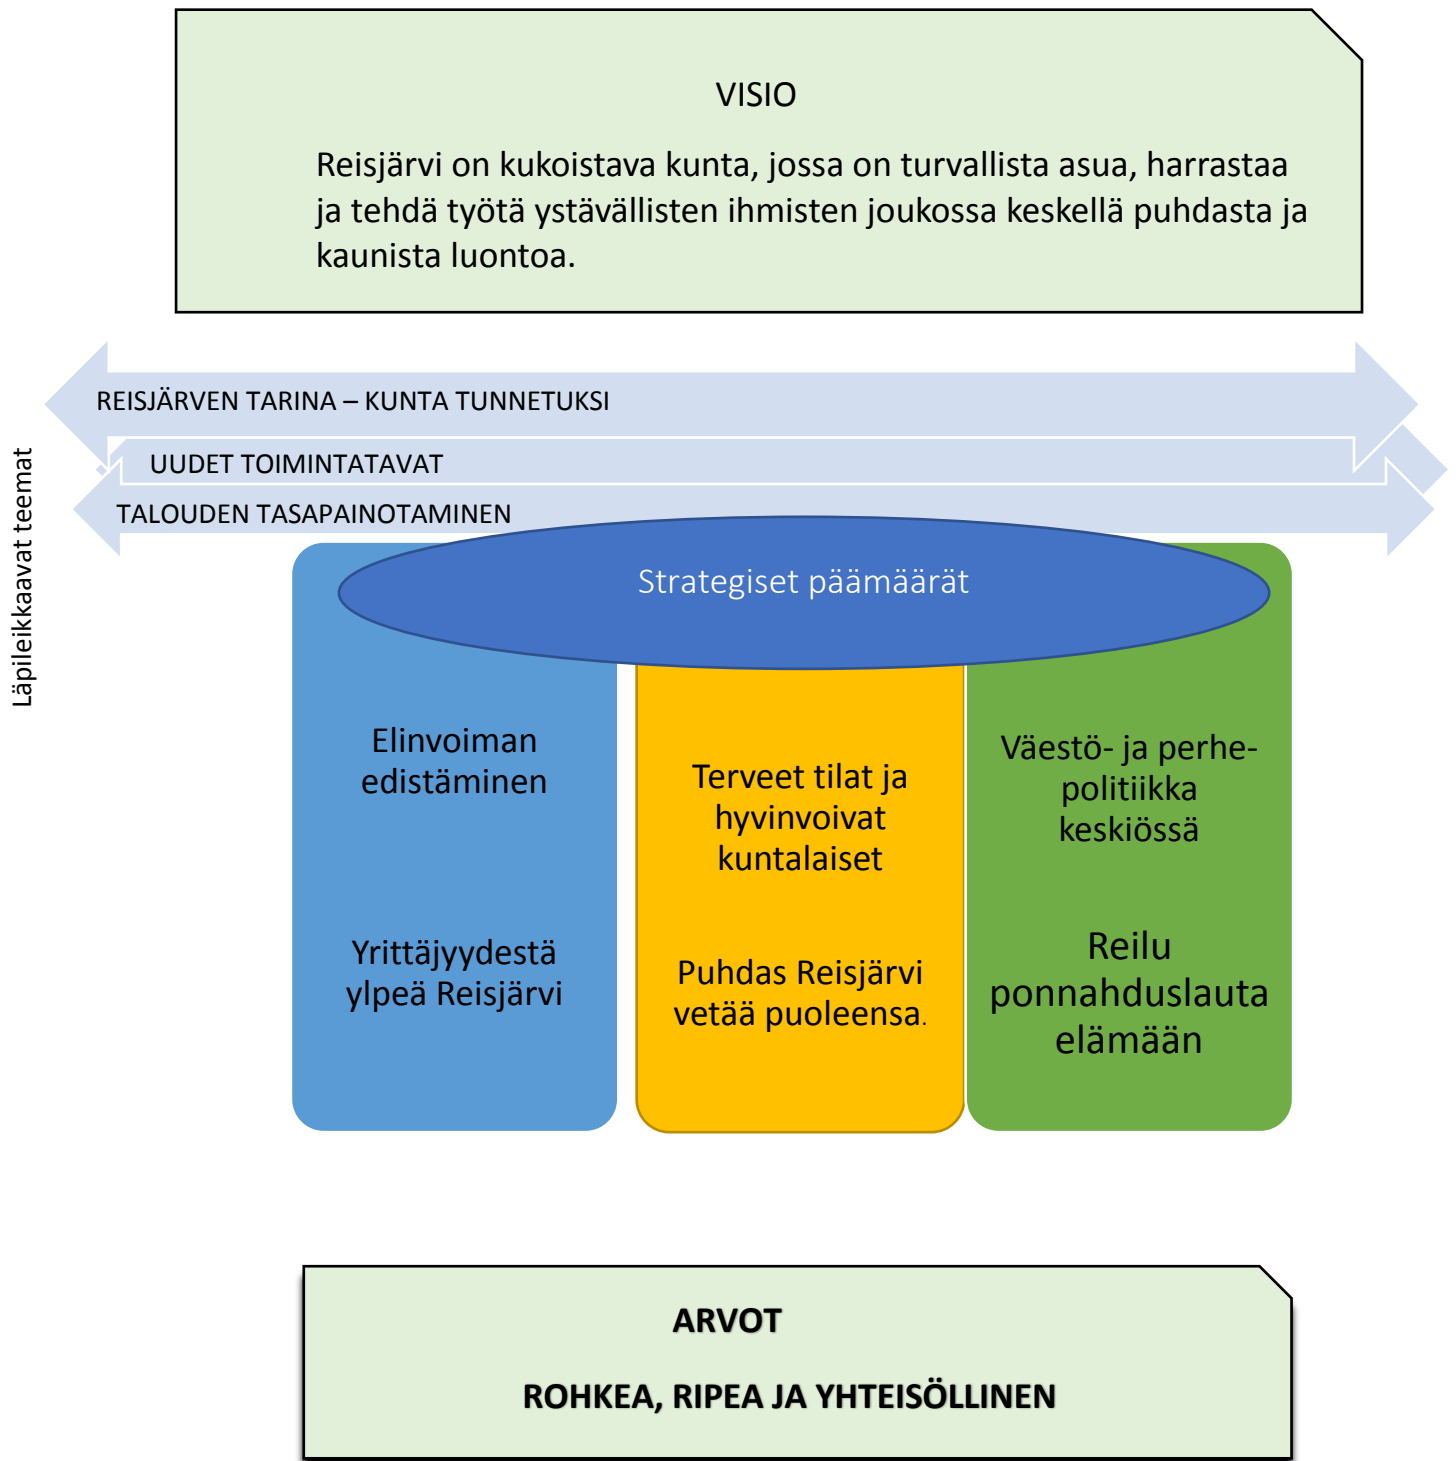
VISIO

Reisjärvi on kukoistava kunta, jossa on turvallista asua, harrastaa ja tehdä työtä ystävällisten ihmisten joukossa keskellä puhdasta ja kaunista luontoa.

Läpileikkaavat teemat

REISJÄRVEN TARINA – KUNTA TUNNETUKSI

UUDET TOIMINTATAVAT

TALOUDEN TASAPAINOTAMINEN

Strategiset päämäärät

Elinvoiman edistäminen

Yrittäjyydestä ylpeä Reisjärvi

Terveet tilat ja hyvinvoivat kuntalaiset

Puhdas Reisjärvi vetää puoleensa.

Väestö- ja perhepolitiikka keskiössä

Reilu ponnahduslauta elämään

ARVOT

ROHKEA, RIPEA JA YHTEISÖLLINEN